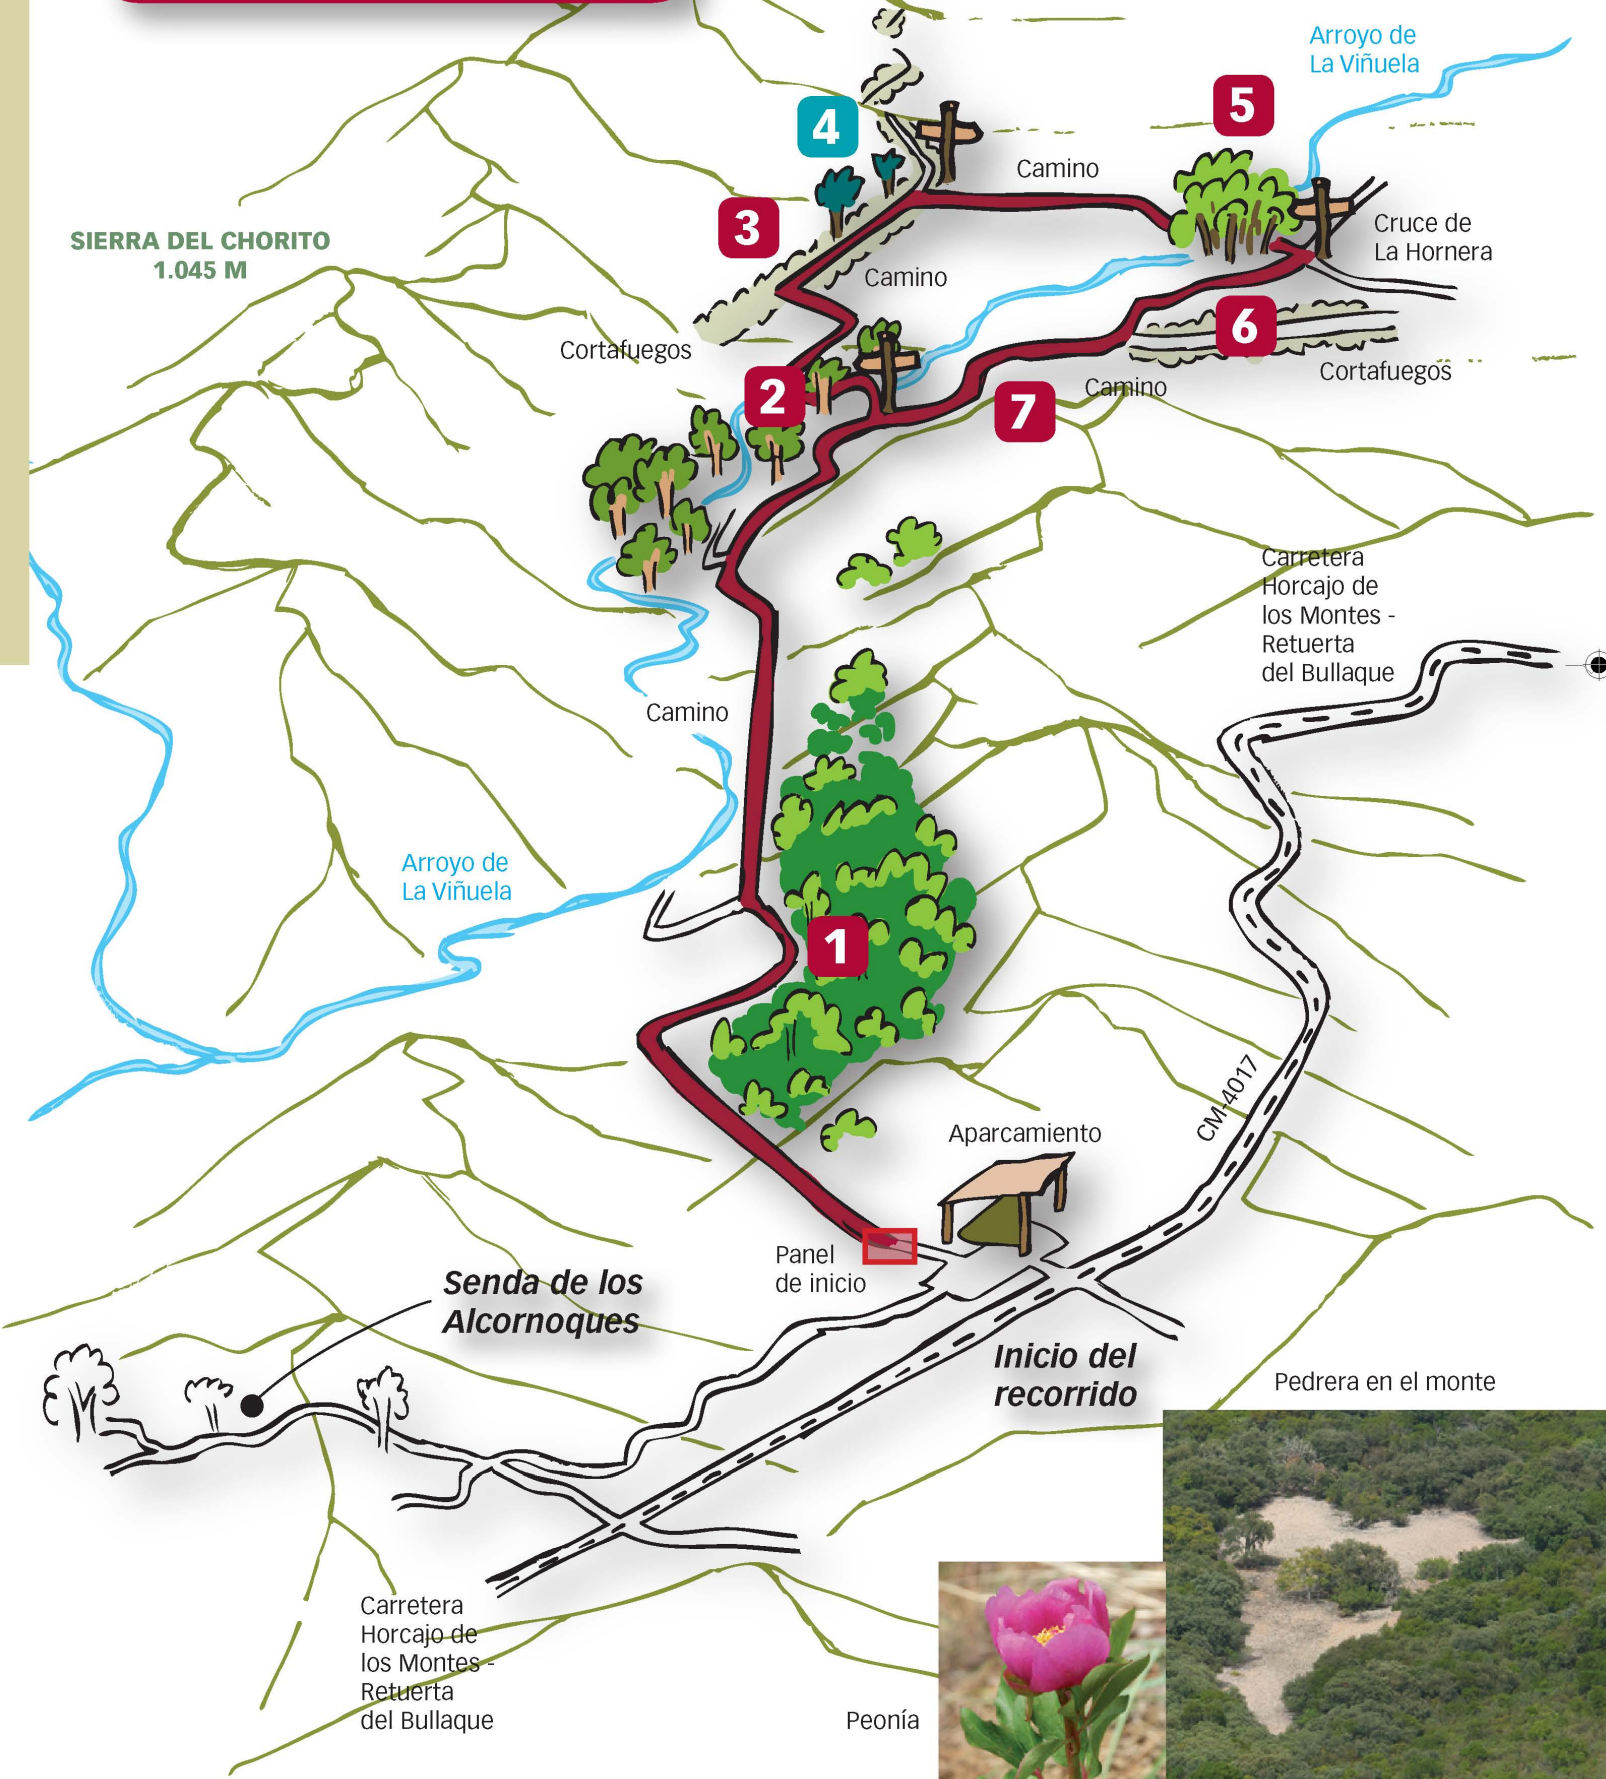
Arroyo de
La Viñuela

5

4

Camino

3

SIERRA DEL CHORITO
1.045 M

Camino

Cruce de
La Hornera

Cortafuegos

6

2

Camino

Cortafuegos

7

Carretera
Horcajo de
los Montes -
Retuerta
del Bullaque

Camino

Arroyo de
La Viñuela

1

CM-4017

Aparcamiento

Panel
de inicio

Senda de los
Alcornoques

Inicio del
recorrido

Pedrera en el monte

Carretera
Horcajo de
los Montes -
Retuerta
del Bullaque

Peonía